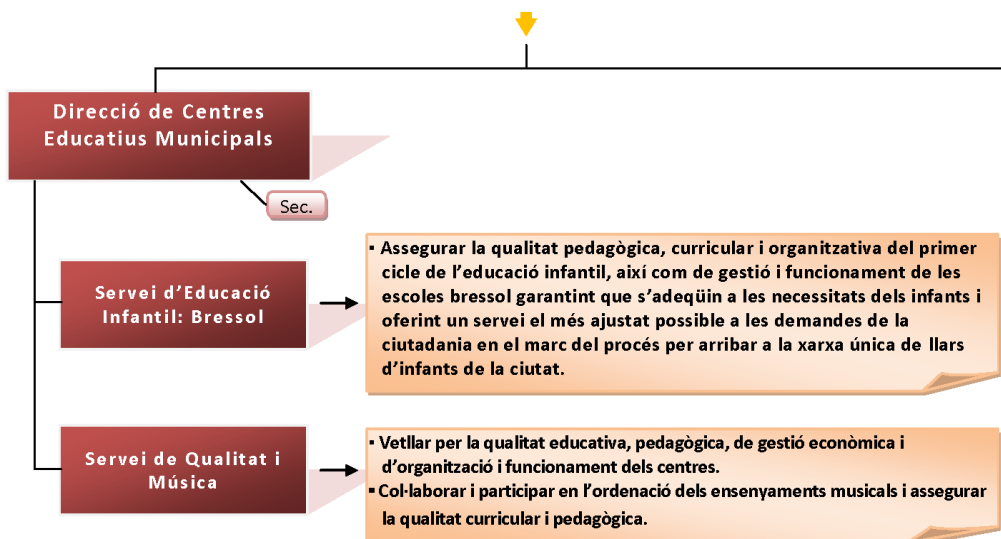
Direcció de Centres Educatius Municipals

Sec.

Servei d'Educació Infantil: Bressol

▪ Assegurar la qualitat pedagògica, curricular i organitzativa del primer cicle de l'educació infantil, així com de gestió i funcionament de les escoles bressol garantint que s'adeqüin a les necessitats dels infants i oferint un servei el més ajustat possible a les demandes de la ciutadania en el marc del procés per arribar a la xarxa única de llars d'infants de la ciutat.

Servei de Qualitat i Música

▪ Vetllar per la qualitat educativa, pedagògica, de gestió econòmica i d'organització i funcionament dels centres.
▪ Col·laborar i participar en l'ordenació dels ensenyaments musicals i assegurar la qualitat curricular i pedagògica.